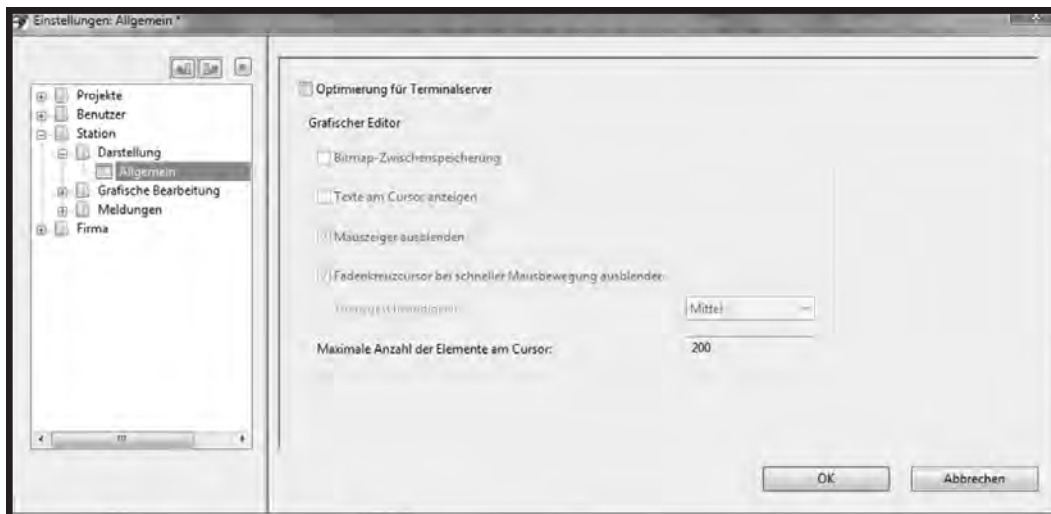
Einstellungen: Allgemein *

Projekte
Benutzer
Station
Darstellung
Allgemein
Grafische Bearbeitung
Meldungen
Firma

Optimierung für Terminalserver

Grafischer Editor

Bitmap-Zwischenspeicherung

Texte am Cursor anzeigen

Mauszeiger ausblenden

Fadenkreuzcursor bei schneller Mausbewegung ausblenden

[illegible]

Mittel

Maximale Anzahl der Elemente am Cursor:

200

OK

Abbrechen